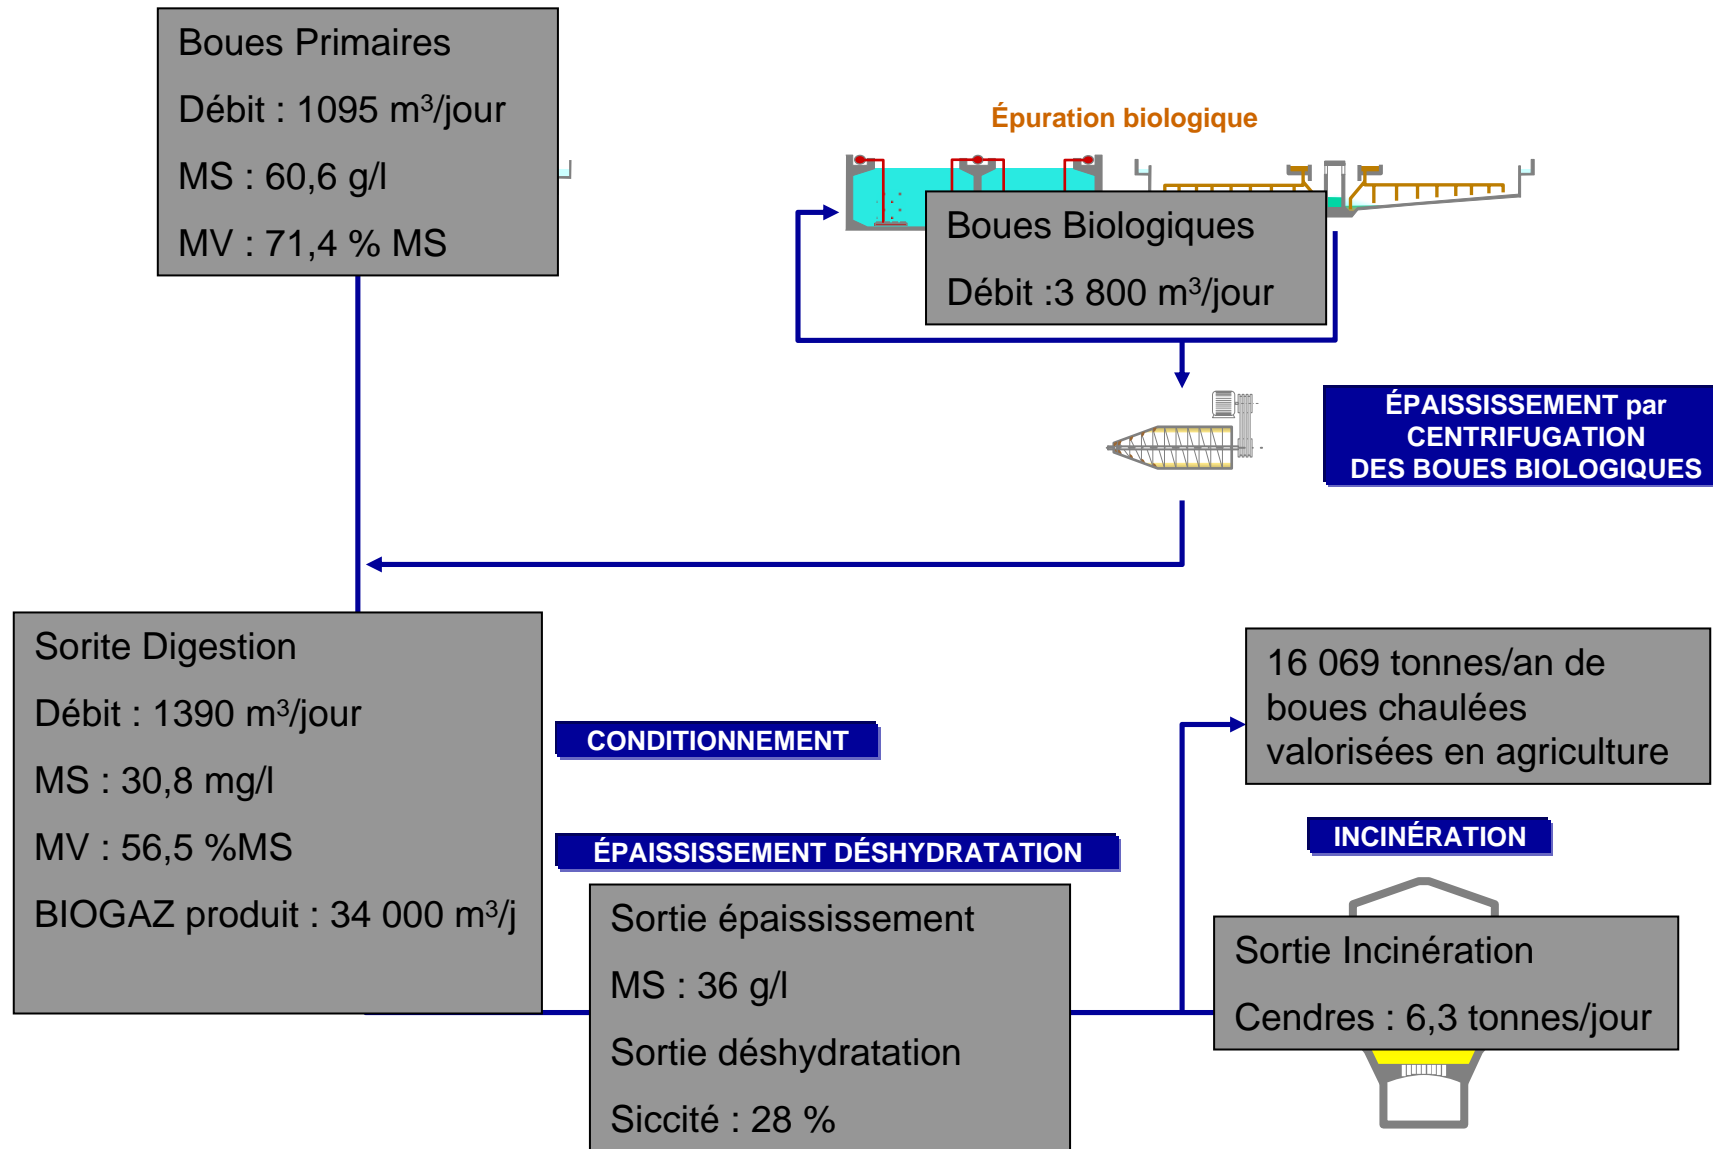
Boues Primaires

Débit : 1095 m³/jour

MS : 60,6 g/l

MV : 71,4 % MS

Épuration biologique

Boues Biologiques

Débit :3 800 m³/jour

ÉPAISSISSEMENT par CENTRIFUGATION DES BOUES BIOLOGIQUES

Sorite Digestion

Débit : 1390 m³/jour

MS : 30,8 mg/l

MV : 56,5 %MS

BIOGAZ produit : 34 000 m³/j

CONDITIONNEMENT

ÉPAISSISSEMENT DÉSHYDRATATION

Sortie épaississement

MS : 36 g/l

Sortie déshydratation

Siccité : 28 %

16 069 tonnes/an de boues chaulées valorisées en agriculture

INCINÉRATION

Sortie Incinération

Cendres : 6,3 tonnes/jour